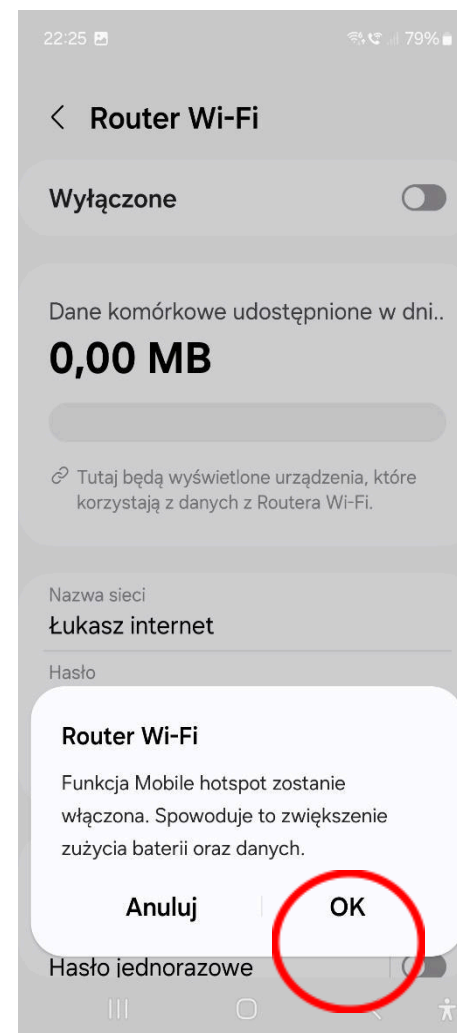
22:25 79%

< Router Wi-Fi

Wyłączone

Dane komórkowe udostępnione w dni..

0,00 MB

Tutaj będą wyświetlone urządzenia, które korzystają z danych z Routera Wi-Fi.

Nazwa sieci

Łukasz internet

Hasło

Router Wi-Fi

Funkcja Mobile hotspot zostanie włączona. Spowoduje to zwiększenie zużycia baterii oraz danych.

Anuluj

OK

Hasło jednorazowe